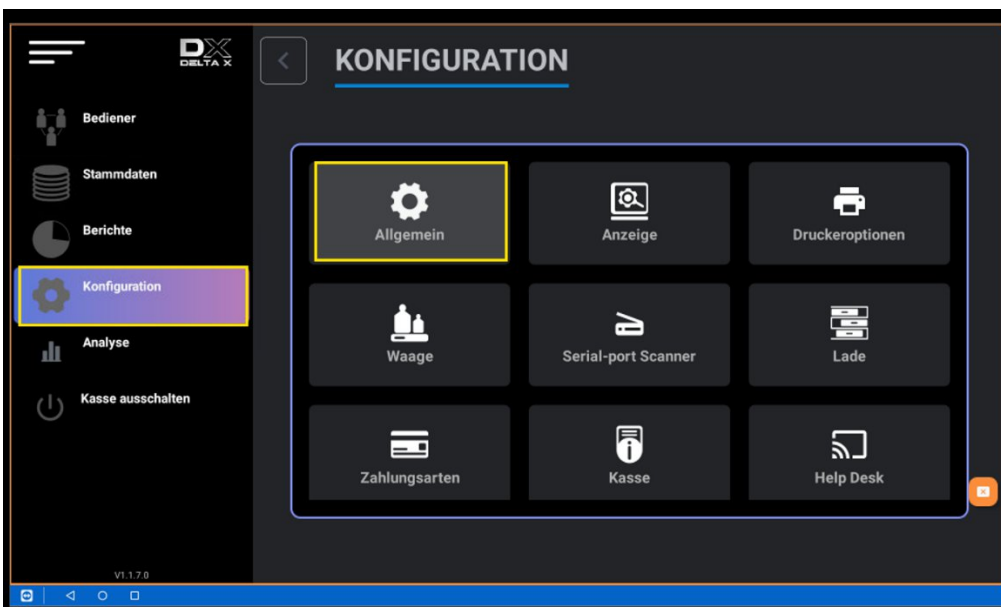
DX DELTA X

Bediener

Stammdaten

Berichte

Konfiguration

Analyse

Kasse ausschalten

V1.1.7.0

KONFIGURATION

Allgemein

Anzeige

Druckeroptionen

Waage

Serial-port Scanner

Lade

Zahlungsarten

Kasse

Help Desk